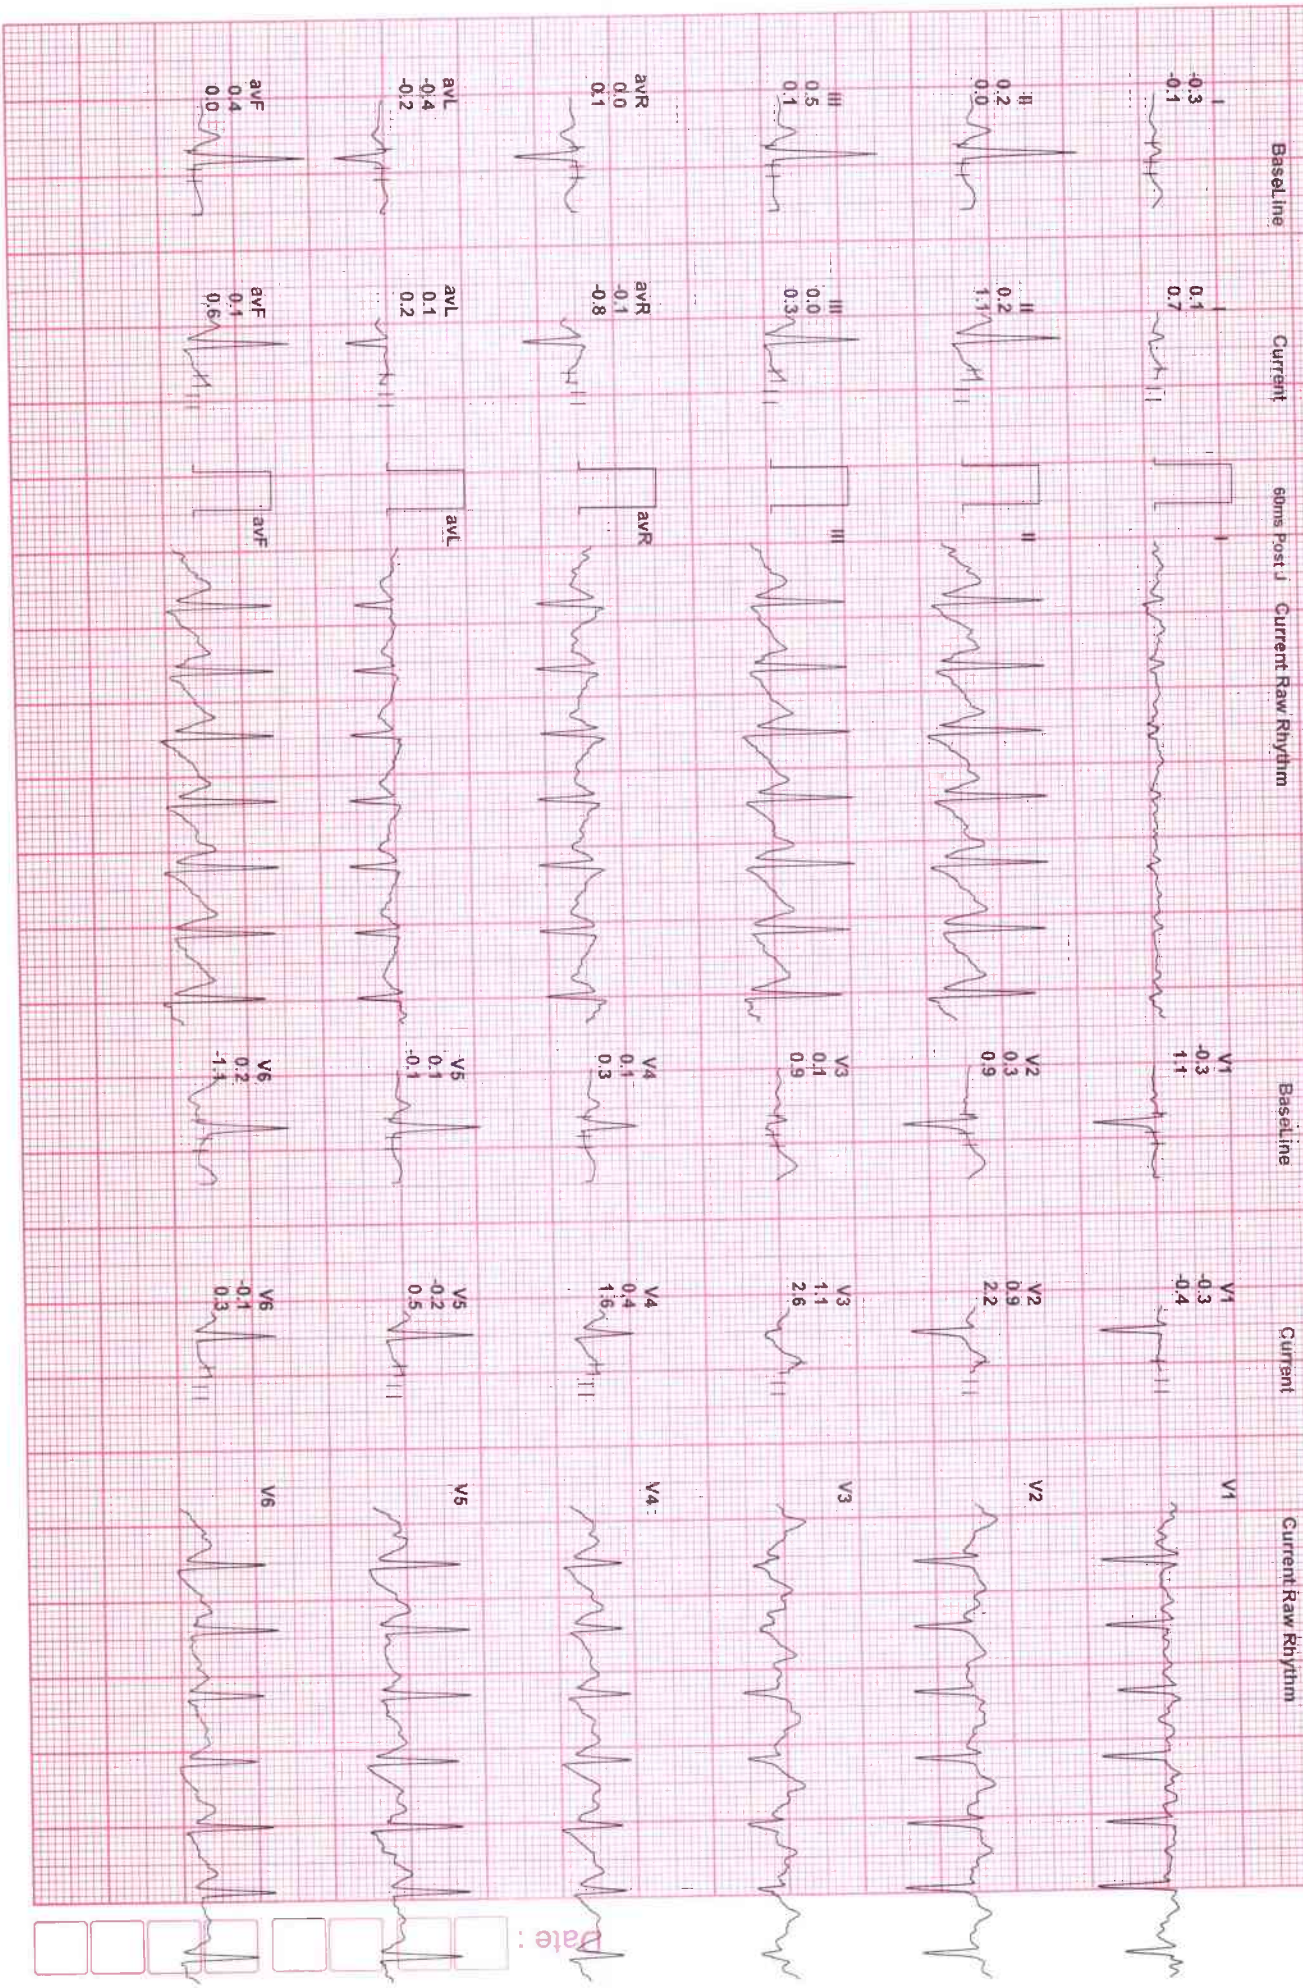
BaseLine

I
-0.3
-0.1

II
0.2
0.0

III
0.5
0.1

avR
0.0
0.1

avL
-0.4
-0.2

avF
0.4
0.0

Current

I
0.1
0.7

II
0.2
1.1

III
0.0
0.3

avR
-0.1
-0.8

avL
0.1
0.2

avF
0.1
0.6

60ms Post J

Current Raw Rhythm

I

II

III

avR

avL

avF

BaseLine

V1
-0.3
1.1

V2
0.3
0.9

V3
0.1
0.9

V4
0.1
0.3

V5
0.1
-0.1

V6
0.2
-1.1

Current

V1
-0.3
-0.4

V2
0.9
2.2

V3
1.1
2.6

V4
0.4
1.6

V5
-0.2
0.5

V6
-0.1
0.3

Current Raw Rhythm

V1

V2

V3

V4

V5

V6

Date :